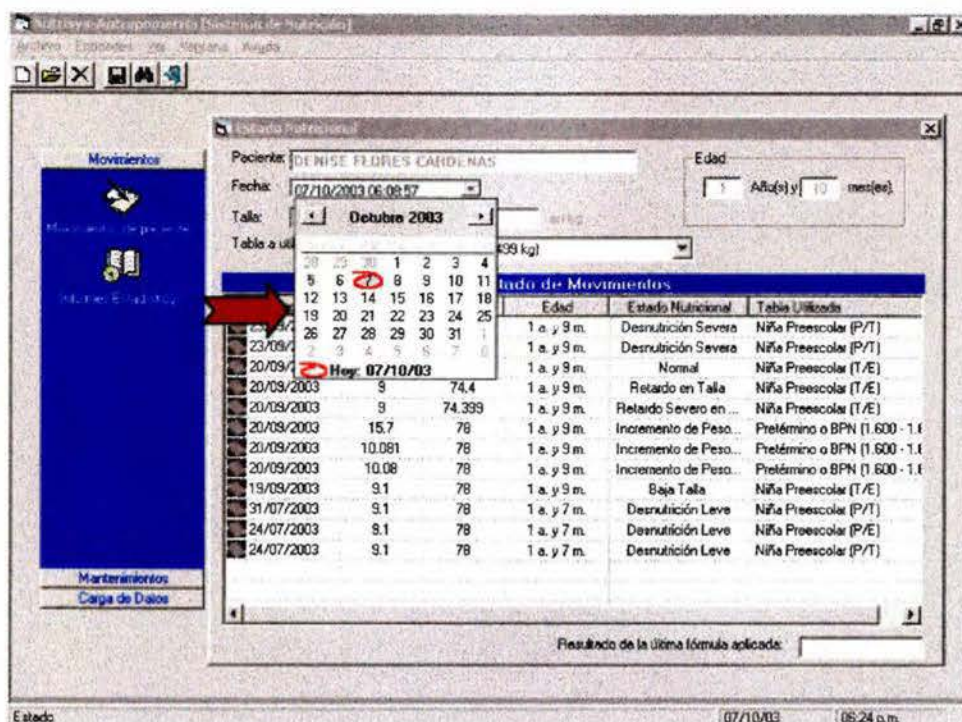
Nutrisys-Antropometría [Sistema de Nutrición]
Archivo Episodes Ver Ventana Ayuda

Movimientos
Movimiento de paciente
Informes Estadísticos
Mantenimientos
Carga de Datos

Estado Nutricional
Paciente: DENISE FLORES CARDENAS
Fecha: 07/10/2003 06:08:57
Talla:
Tabla a util
Edad
1 Año(s) y 10 mes(es)
499 kg)

Octubre 2003
28 29 30 1 2 3 4
5 6 7 8 9 10 11
12 13 14 15 16 17 18
19 20 21 22 23 24 25
26 27 28 29 30 31 1
2 3 4 5 6 7 8
Hoy: 07/10/03

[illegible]tado de Movimientos

| | | | Edad | Estado Nutricional | Tabla Utilizada |
|---|---|---|---|---|---|
| 23/09/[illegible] | | | 1 a. y 9 m. | Desnutrición Severa | Niña Preescolar (P/T) |
| 23/09/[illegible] | | | 1 a. y 9 m. | Desnutrición Severa | Niña Preescolar (P/T) |
| 20/09/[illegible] | | | 1 a. y 9 m. | Normal | Niña Preescolar (T/E) |
| 20/09/2003 | 9 | 74.4 | 1 a. y 9 m. | Retardo en Talla | Niña Preescolar (T/E) |
| 20/09/2003 | 9 | 74.399 | 1 a. y 9 m. | Retardo Severo en ... | Niña Preescolar (T/E) |
| 20/09/2003 | 15.7 | 78 | 1 a. y 9 m. | Incremento de Peso... | Pretérmino o BPN (1.600 - 1.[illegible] |
| 20/09/2003 | 10.081 | 78 | 1 a. y 9 m. | Incremento de Peso... | Pretérmino o BPN (1.600 - 1.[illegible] |
| 20/09/2003 | 10.08 | 78 | 1 a. y 9 m. | Incremento de Peso... | Pretérmino o BPN (1.600 - 1.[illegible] |
| 19/09/2003 | 9.1 | 78 | 1 a. y 9 m. | Baja Talla | Niña Preescolar (T/E) |
| 31/07/2003 | 9.1 | 78 | 1 a. y 7 m. | Desnutrición Leve | Niña Preescolar (P/T) |
| 24/07/2003 | 9.1 | 78 | 1 a. y 7 m. | Desnutrición Leve | Niña Preescolar (P/E) |
| 24/07/2003 | 9.1 | 78 | 1 a. y 7 m. | Desnutrición Leve | Niña Preescolar (P/T) |

Resultado de la última fórmula aplicada:

Estado 07/10/03 06:24 a.m.